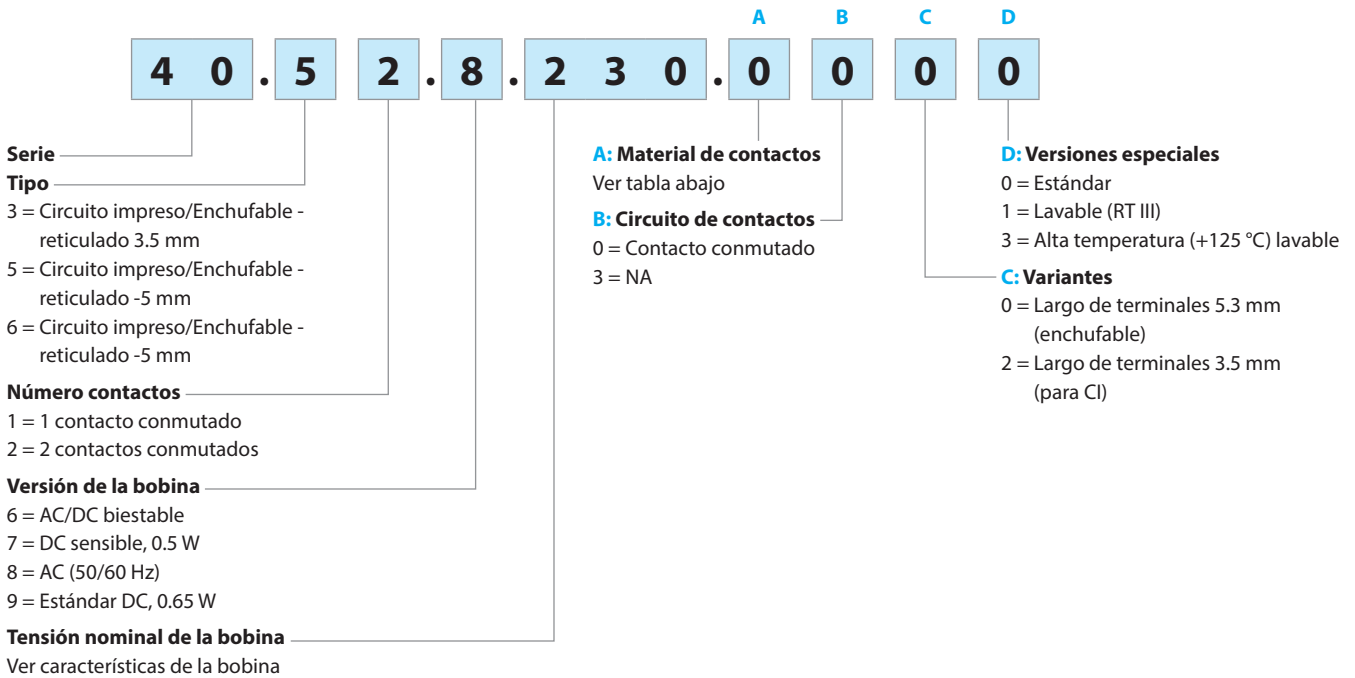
A B C D

4 0 . 5 2 . 8 . 2 3 0 . 0 0 0 0

**Serie**

**Tipo**
3 = Circuito impreso/Enchufable - reticulado 3.5 mm
5 = Circuito impreso/Enchufable - reticulado -5 mm
6 = Circuito impreso/Enchufable - reticulado -5 mm

**Número contactos**
1 = 1 contacto conmutado
2 = 2 contactos conmutados

**Versión de la bobina**
6 = AC/DC biestable
7 = DC sensible, 0.5 W
8 = AC (50/60 Hz)
9 = Estándar DC, 0.65 W

**Tensión nominal de la bobina**
Ver características de la bobina

**A: Material de contactos**
Ver tabla abajo

**B: Circuito de contactos**
0 = Contacto conmutado
3 = NA

**D: Versiones especiales**
0 = Estándar
1 = Lavable (RT III)
3 = Alta temperatura (+125 °C) lavable

**C: Variantes**
0 = Largo de terminales 5.3 mm (enchufable)
2 = Largo de terminales 3.5 mm (para CI)